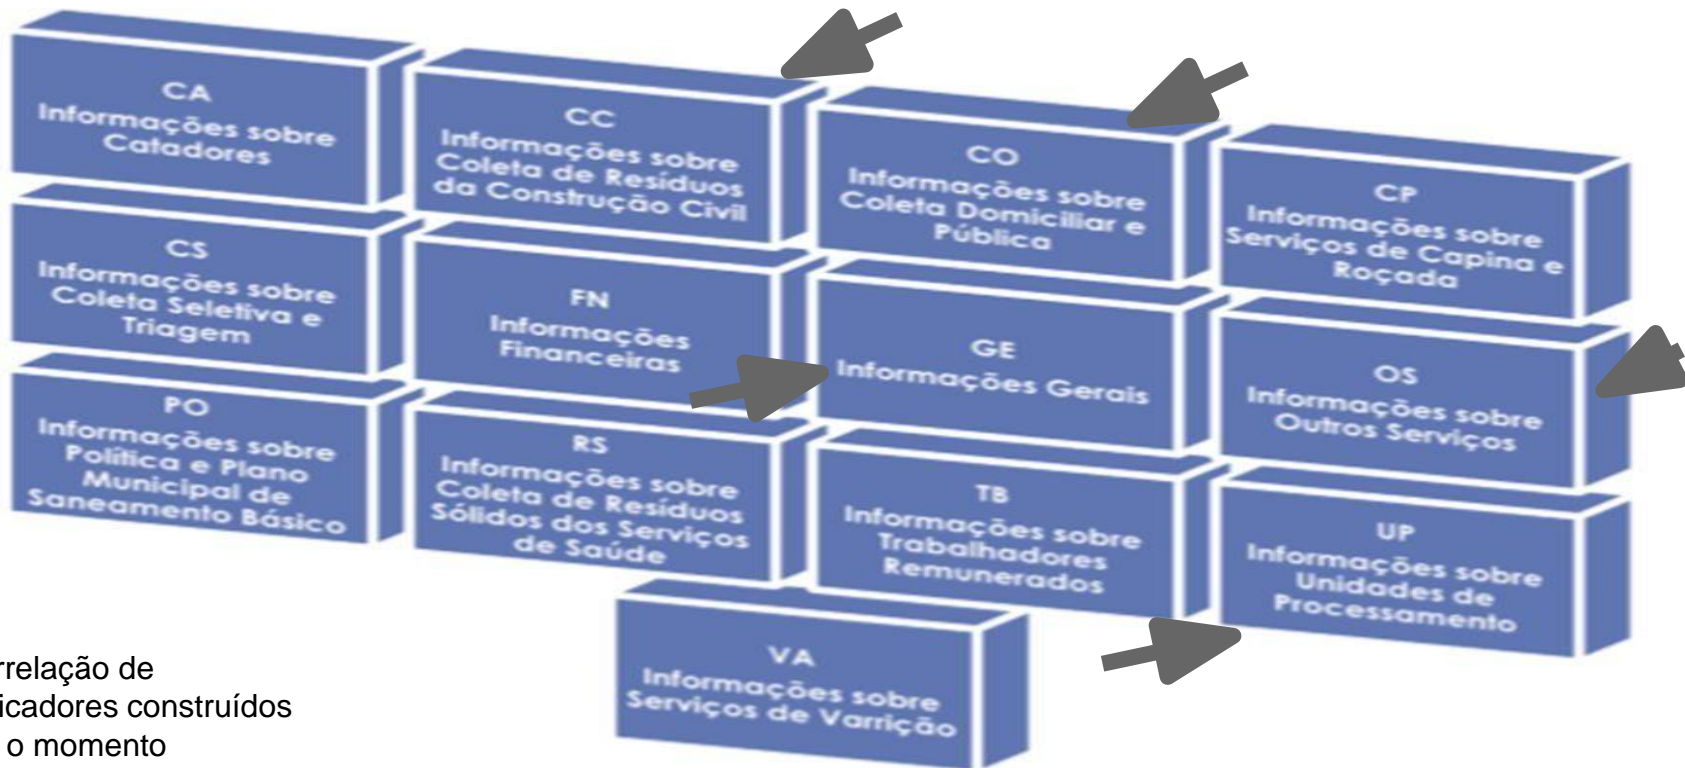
CA
Informações sobre Catadores

CC
Informações sobre Coleta de Resíduos da Construção Civil

CO
Informações sobre Coleta Domiciliar e Pública

CP
Informações sobre Serviços de Capina e Roçada

CS
Informações sobre Coleta Seletiva e Triagem

FN
Informações Financeiras

GE
Informações Gerais

OS
Informações sobre Outros Serviços

PO
Informações sobre Política e Plano Municipal de Saneamento Básico

RS
Informações sobre Coleta de Resíduos Sólidos dos Serviços de Saúde

TB
Informações sobre Trabalhadores Remunerados

UP
Informações sobre Unidades de Processamento

VA
Informações sobre Serviços de Varrição

rrelação de
icadores construídos
o momento